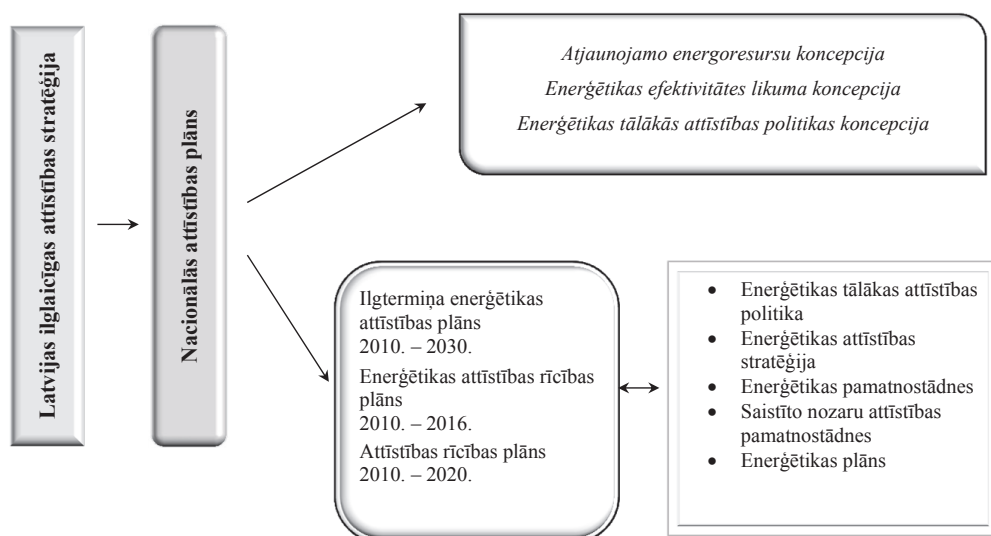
Latvijas ilglaicīgas attīstības stratēģija

Nacionālās attīstības plāns

Atjaunojamo energoresursu koncepcija
Enerģētikas efektivitātes likuma koncepcija
Enerģētikas tālākās attīstības politikas koncepcija

Ilgtermiņa enerģētikas attīstības plāns
2010. – 2030.
Enerģētikas attīstības rīcības plāns
2010. – 2016.
Attīstības rīcības plāns
2010. – 2020.

- Enerģētikas tālākas attīstības politika
- Enerģētikas attīstības stratēģija
- Enerģētikas pamatnostādnes
- Saistīto nozaru attīstības pamatnostādnes
- Enerģētikas plāns